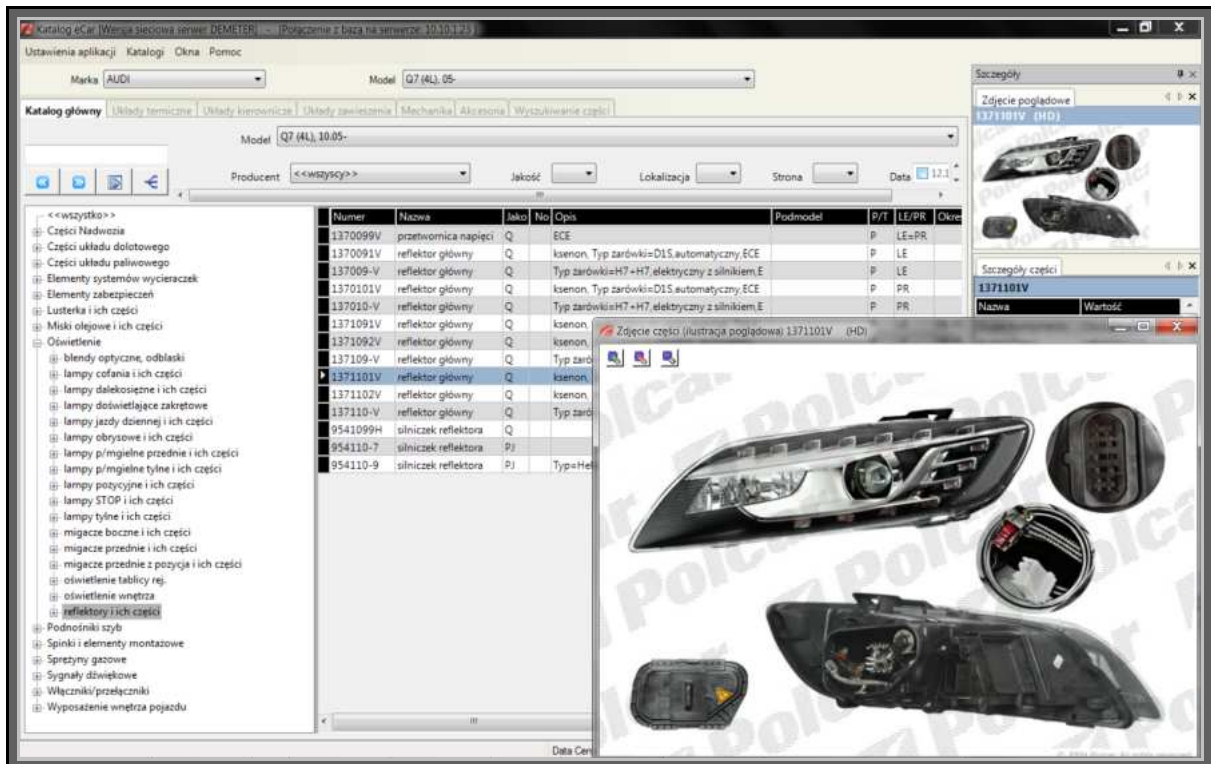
Katalog eCar [Wersja sieciowa serwer DEMETER] — [Połączenie z bazą na serwerze: 10.10.1.23]

Ustawienia aplikacji Katalogi Okna Pomoc

Marka AUDI

Model Q7 (4L), 05-

Katalog główny | Układy termiczne | Układy kierownicze | Układy zawieszenia | Mechanika | Akcesoria | Wyszukiwanie części

Model Q7 (4L), 10.05-

Producent <<wszyscy>> Jakość Lokalizacja Strona Data 12.1

<<wszystko>>
Części Nadwozia
Części układu dolotowego
Części układu paliwowego
Elementy systemów wycieraczek
Elementy zabezpieczeń
Lusterka i ich części
Miski olejowe i ich części
Oświetlenie
blendy optyczne, odblaski
lampy cofania i ich części
lampy dalekosiężne i ich części
lampy doświetlające zakrętowe
lampy jazdy dziennej i ich części
lampy obrysowe i ich części
lampy p/mgielne przednie i ich części
lampy p/mgielne tylne i ich części
lampy pozycyjne i ich części
lampy STOP i ich części
lampy tylne i ich części
migacze boczne i ich części
migacze przednie i ich części
migacze przednie z pozycja i ich części
oświetlenie tablicy rej.
oświetlenie wnętrza
reflektory i ich części
Podnośniki szyb
Spinki i elementy montażowe
Sprężyny gazowe
Sygnały dźwiękowe
Włączniki/przełączniki
Wyposażenie wnętrza pojazdu

| Numer | Nazwa | Jako | No | Opis | Podmodel | P/T | LE/PR | Okre |
|---|---|---|---|---|---|---|---|---|
| 1370099V | przetwornica napięci | Q | | ECE | | P | LE=PR | |
| 1370091V | reflektor główny | Q | | ksenon, Typ żarówki=D1S,automatyczny,ECE | | P | LE | |
| 137009-V | reflektor główny | Q | | Typ żarówki=H7+H7,elektryczny z silnikiem,E | | P | LE | |
| 1370101V | reflektor główny | Q | | ksenon, Typ żarówki=D1S,automatyczny,ECE | | P | PR | |
| 137010-V | reflektor główny | Q | | Typ żarówki=H7+H7,elektryczny z silnikiem,E | | P | PR | |
| 1371091V | reflektor główny | Q | | ksenon, | | | | |
| 1371092V | reflektor główny | Q | | ksenon, | | | | |
| 137109-V | reflektor główny | Q | | Typ żaró | | | | |
| 1371101V | reflektor główny | Q | | ksenon, | | | | |
| 1371102V | reflektor główny | Q | | ksenon, | | | | |
| 137110-V | reflektor główny | Q | | Typ żaró | | | | |
| 9541099H | silniczek reflektora | Q | | | | | | |
| 954110-7 | silniczek reflektora | PJ | | | | | | |
| 954110-9 | silniczek reflektora | PJ | | Typ=Hel | | | | |

Data Cen

Szczegóły
Zdjęcie poglądowe
1371101V (HD)

Szczegóły części
1371101V
Nazwa | Wartość

Zdjęcie części (ilustracja poglądowa) 1371101V (HD)

Polcar